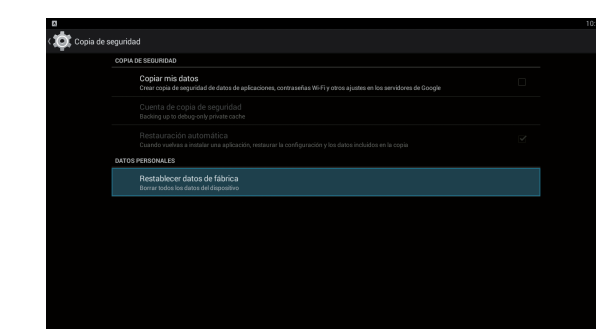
10:

Copia de seguridad

COPIA DE SEGURIDAD

Copiar mis datos
Crear copia de seguridad de datos de aplicaciones, contraseñas Wi-Fi y otros ajustes en los servidores de Google

Cuenta de copia de seguridad
Backing up to debug-only private cache

Restauración automática
Cuando vuelvas a instalar una aplicación, restaurar la configuración y los datos incluidos en la copia

DATOS PERSONALES

Restablecer datos de fábrica
Borrar todos los datos del dispositivo